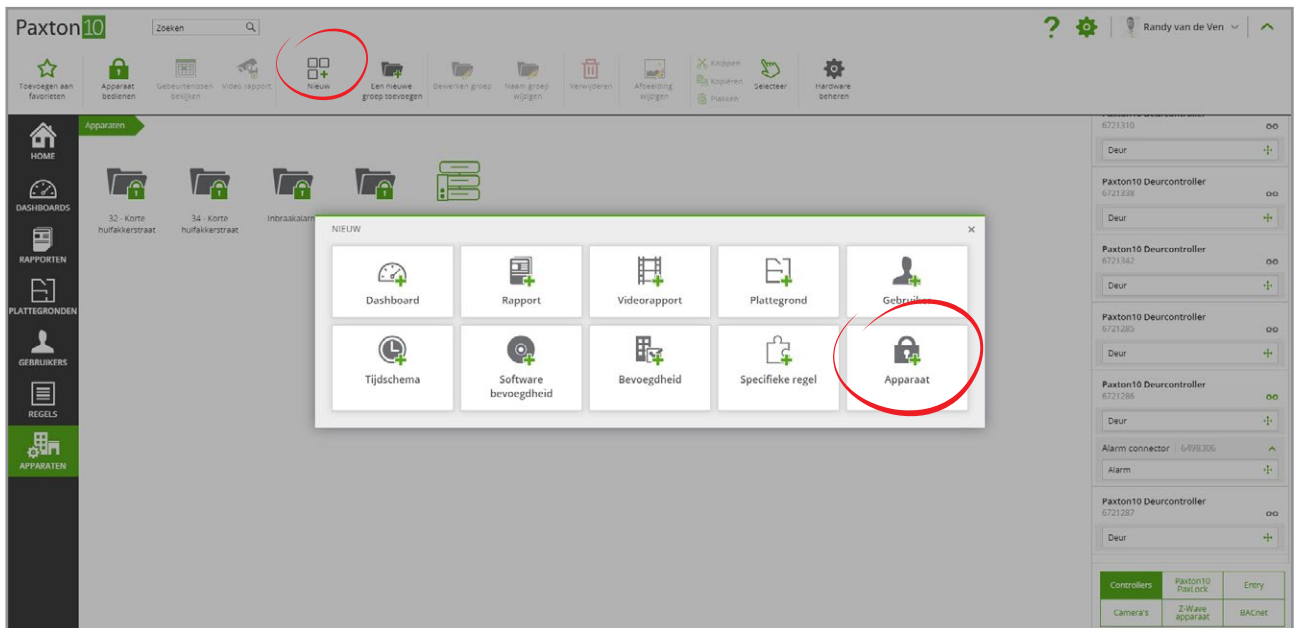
Paxton10

Zoeken

Randy van de Ven

Toevoegen aan favorieten
Apparaat bedienen
Gebeurtenissen bekijken
Video rapport
Nieuw
Een nieuwe groep toevoegen
Bewerken groep
Naam groep wijzigen
Verwijderen
Afbeelding wijzigen
Knippen
Kopiëren
Plakken
Selecteer
Hardware beheren

HOME
DASHBOARDS
RAPPORTEN
PLATTEGRONDEN
GEBRUIKERS
REGELS
APPARATEN

Apparaten

32 - Korte huifakkerstraat
34 - Korte huifakkerstraat
Inbraakalarm

NIEUW

Dashboard
Rapport
Videorapport
Plattegrond
Gebruiker
Tijdschema
Software bevoegdheid
Bevoegdheid
Specifieke regel
Apparaat

6721310
Deur
Paxton10 Deurcontroller
6721338
Deur
Paxton10 Deurcontroller
6721342
Deur
Paxton10 Deurcontroller
6721285
Deur
Paxton10 Deurcontroller
6721286
Deur
Alarm connector | 6498306
Alarm
Paxton10 Deurcontroller
6721287
Deur

Controllers
Paxton10 PaxLock
Entry
Camera's
Z-Wave apparaat
BACnet